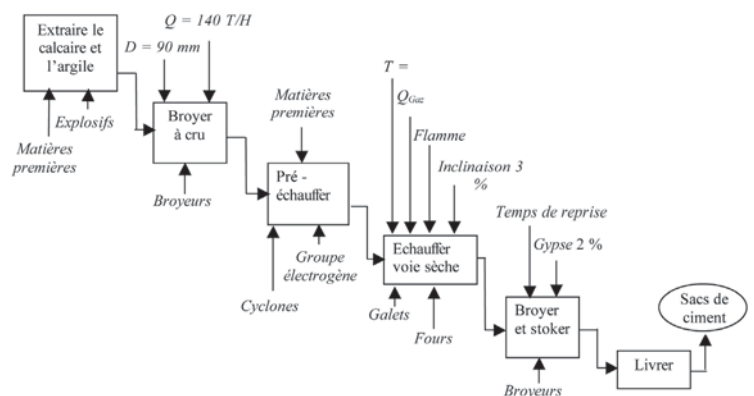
Extraire le calcaire et l'argile

$Q = 140\ T/H$

$D = 90\ mm$

Explosifs

Matières premières

Broyer à cru

Broyeurs

Matières premières

Pré - échauffer

Groupe électrogène

Cyclones

$T =$

$Q_{Gaz}$

Flamme

Inclinaison 3 %

Echauffer voie sèche

Galets

Fours

Temps de reprise

Gypse 2 %

Broyer et stoker

Broyeurs

Livrer

Sacs de ciment